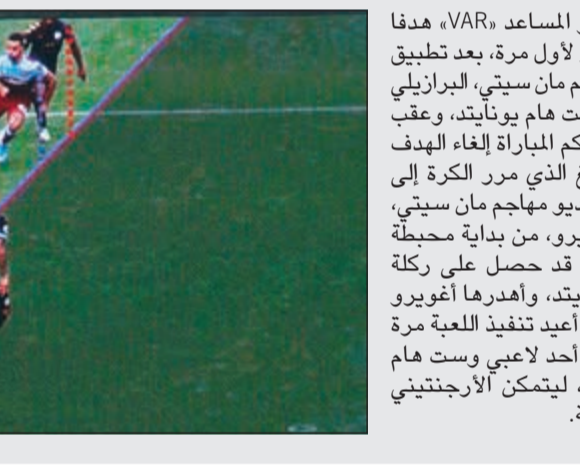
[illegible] المساعد «VAR» هدفا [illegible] لأول مرة، بعد تطبيق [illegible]جم مان سيتي، البرازيلي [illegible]ت هام يونايتد، وعقب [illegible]كم المباراة إلغاء الهدف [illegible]ع الذي مرر الكرة إلى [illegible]ديو مهاجم مان سيتي، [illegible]يرو، من بداية محبطة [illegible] قد حصل على ركلة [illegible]يتد، وأهدرها أغويرو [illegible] أعيد تنفيذ اللعبة مرة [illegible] أحد لاعبي وست هام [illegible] ليتمكن الأرجنتيني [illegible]